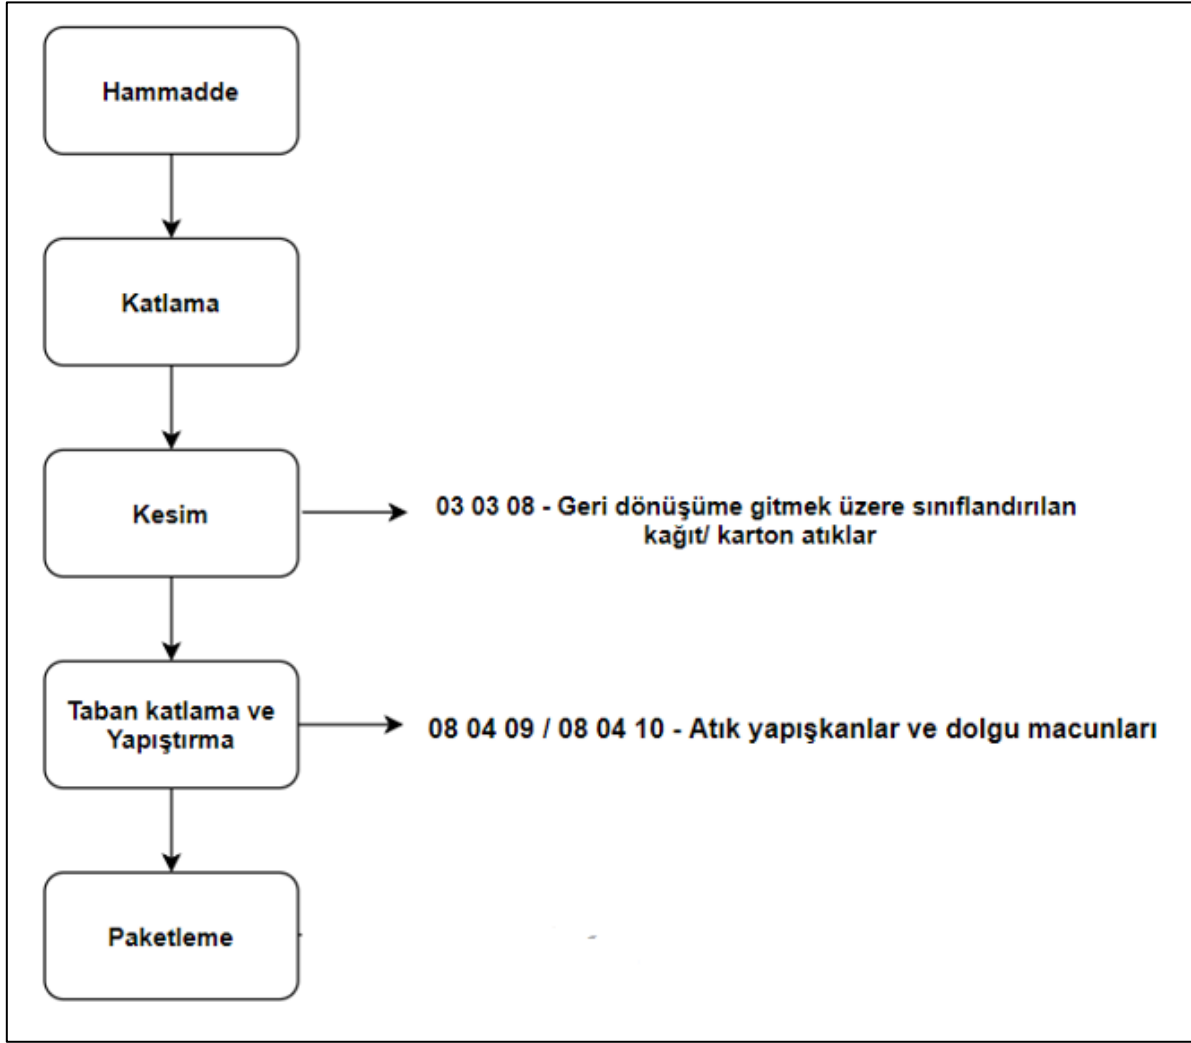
Hammadde

Katlama

Kesim

03 03 08 - Geri dönüşüme gitmek üzere sınıflandırılan kağıt/ karton atıklar

Taban katlama ve Yapıştırma

08 04 09 / 08 04 10 - Atık yapışkanlar ve dolgu macunları

Paketleme